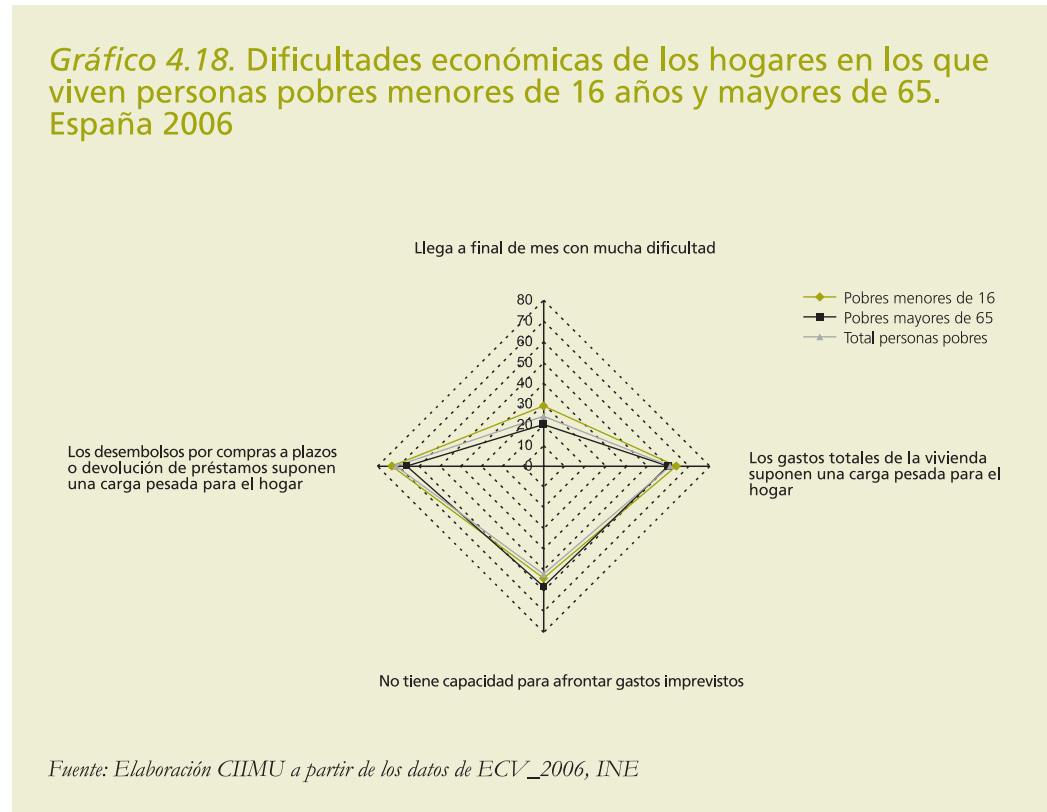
Gráfico 4.18. Dificultades económicas de los hogares en los que viven personas pobres menores de 16 años y mayores de 65. España 2006

Llega a final de mes con mucha dificultad

80
70
60
50
40
30
20
10
0

Pobres menores de 16
Pobres mayores de 65
Total personas pobres

Los desembolsos por compras a plazos o devolución de préstamos suponen una carga pesada para el hogar

Los gastos totales de la vivienda suponen una carga pesada para el hogar

No tiene capacidad para afrontar gastos imprevistos

Fuente: Elaboración CIIMU a partir de los datos de ECV_2006, INE